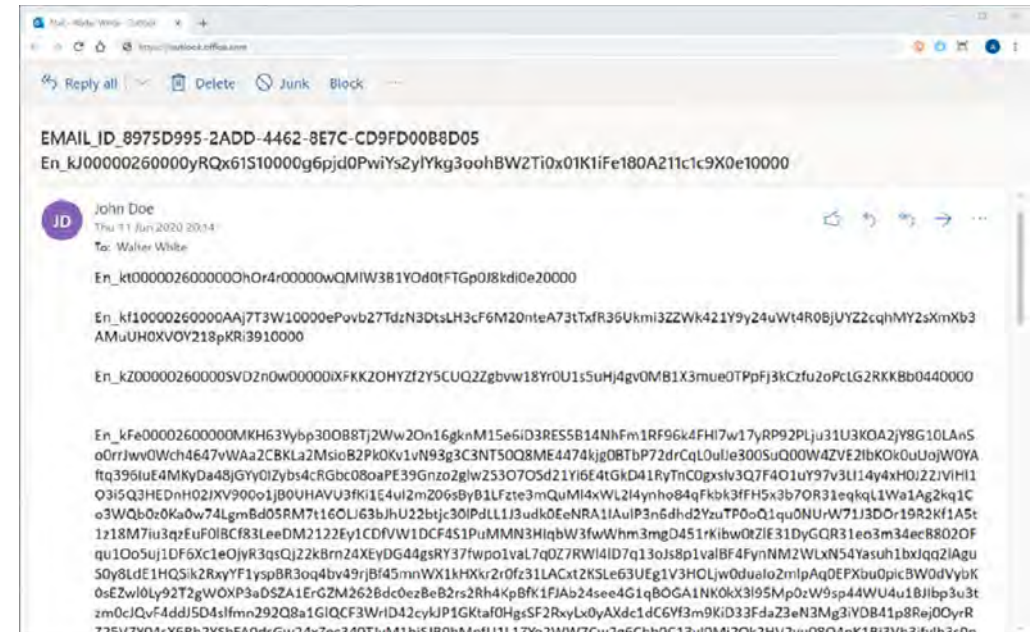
Mail - Walter White - Outlook

https://outlook.office.com

Reply all | Delete | Junk | Block

EMAIL_ID_8975D995-2ADD-4462-8E7C-CD9FD00B8D05
En_kJ00000260000yRQx61S10000g6pjd0PwiYs2ylYkg3oohBW2Ti0x01K1iFe180A211c1c9X0e10000

JD John Doe
Thu 11 Jun 2020 20:14
To: Walter White

En_kt000002600000OhOr4r00000wQMIW3B1YOd0tFTGp0J8kdi0e20000

En_kf10000260000AAj7T3W10000ePovb27TdzN3DtsLH3cF6M20nteA73tTxfR36Ukmi3ZZWk421Y9y24uWt4R0BjUYZ2cqhMY2sXmXb3AMuUH0XVOY218pKRi3910000

En_kZ00000260000SVD2n0w00000iXFKK2OHYZf2Y5CUQ2Zgbvw18Yr0U1s5uHj4gv0MB1X3mue0TPpFj3kCzfu2oPcLG2RKKBb0440000

En_kFe00002600000MKH63Yybp30OB8Tj2Ww2On16gknM15e6iD3RES5B14NhFm1RF96k4FHI7w17yRP92PLju31U3KOA2jY8G10LAnSo0rrJwv0Wch4647vWAa2CBKLa2MsioB2PkOKv1vN93g3C3NT5OQ8ME4474kjg0BTbP72drCqL0uUe300SuQ00W4ZVE2IbKOk0uUojW0YAftq396IuE4MKyDa48jGYy0IZybs4cRGbc08oaPE39Gnzo2glw253O7OSd21Yi6E4tGkD41RyTnC0gxslv3Q7F4O1uY97v3LI14y4xH0J22JVIHI1O3i5Q3HEDnH02JXV900o1jB0UHAVU3fKi1E4ul2m206sByB1LFzte3mQuMl4xWL2l4ynho84qFkbk3fFH5x3b7OR31eqkqL1Wa1Ag2kq1Co3WQb0z0Ka0w74LgmBd05RM7t16OLJ63bJhU22btjc30lPdLL1J3udk0EeNRA1IAulP3n6dhd2YzuTP0oQ1qu0NUrW71J3DOr19R2Kf1A5t1z18M7iu3qzEuF0lBCf83LeeDM2122Ey1CDfVW1DCF4S1PuMMN3HIqbW3fwWhm3mgD451rKibw0tZlE31DyGQR31eo3m34ecB802OFqu1Oo5uj1DF6Xc1eOjvR3qsQj22kBrn24XEyDG44gsRY37fwpo1vaL7q0Z7RWl4lD7q13oJs8p1valBF4FynNM2WLxN54Yasuh1bxJqq2lAgu50y8LdE1HQSik2RxyYF1yspBR3oq4bv49rjBf45mnWX1kHXkr2r0fz31LACxt2KSLe63UEg1V3HOLjw0duaIo2mlpAq0EPXbu0picBW0dVybK0sEZwl0Ly92T2gWOXP3aDSZA1ErGZM262Bdc0ezBeB2rs2Rh4KpBfK1FJAb24see4G1qBOGA1NK0kX3l95Mp0zW9sp44WU4u1BJlbp3u3tzm0cJQvF4ddJ5D4slfmn292Q8a1GIQCF3WrlD42cykJP1GKtaf0HgsSF2RxyLx0yAXdc1dC6Yf3m9KiD33FdaZ3eN3Mg3iYDB41p8Rej0OyrR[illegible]